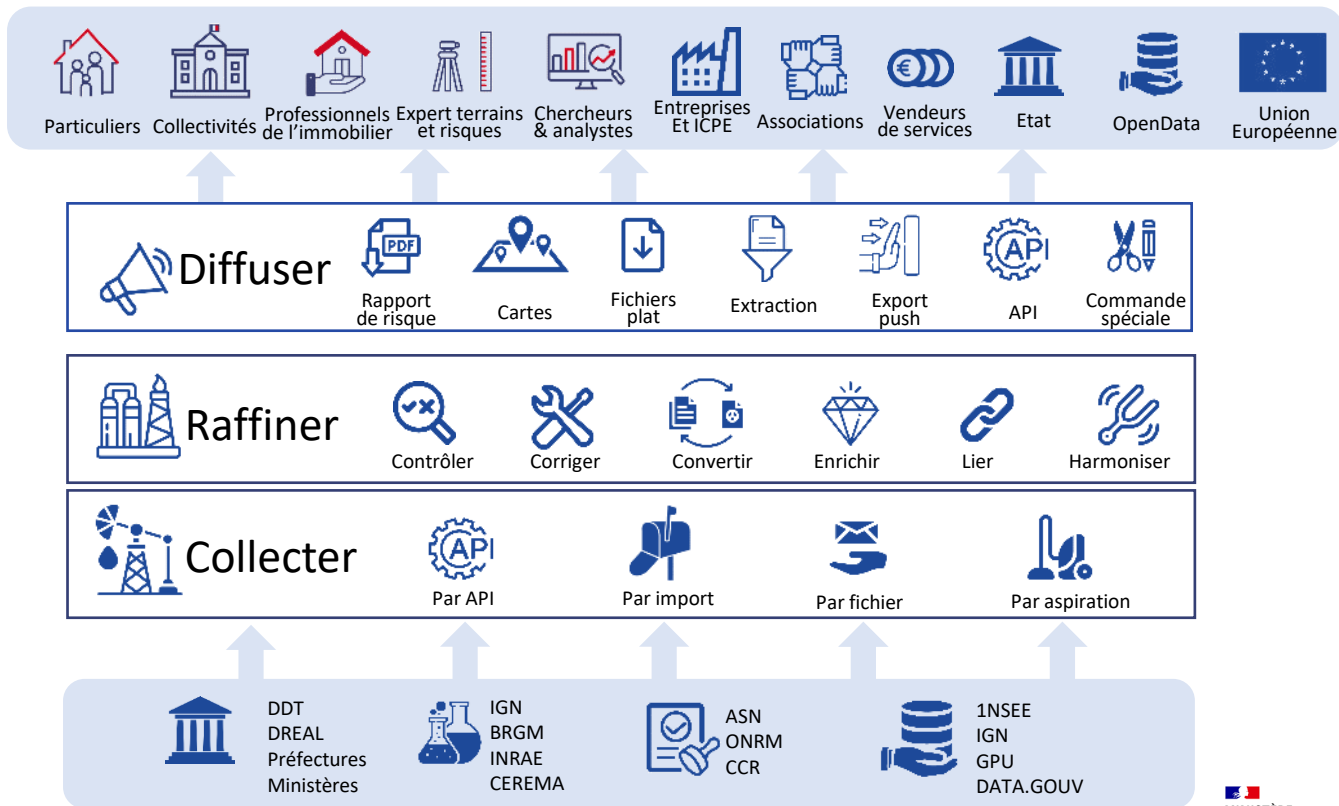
Particuliers Collectivités Professionnels de l'immobilier Expert terrains et risques Chercheurs & analystes Entreprises Et ICPE Associations Vendeurs de services Etat OpenData Union Européenne

Diffuser

PDF

Rapport de risque

Cartes

Fichiers plat

Extraction

Export push

API

API

Commande spéciale

Raffiner

Contrôler

Corriger

Convertir

Enrichir

Lier

Harmoniser

Collecter

API

Par API

Par import

Par fichier

Par aspiration

DDT
DREAL
Préfectures
Ministères

IGN
BRGM
INRAE
CEREMA

ASN
ONRM
CCR

1NSEE
IGN
GPU
DATA.GOUV